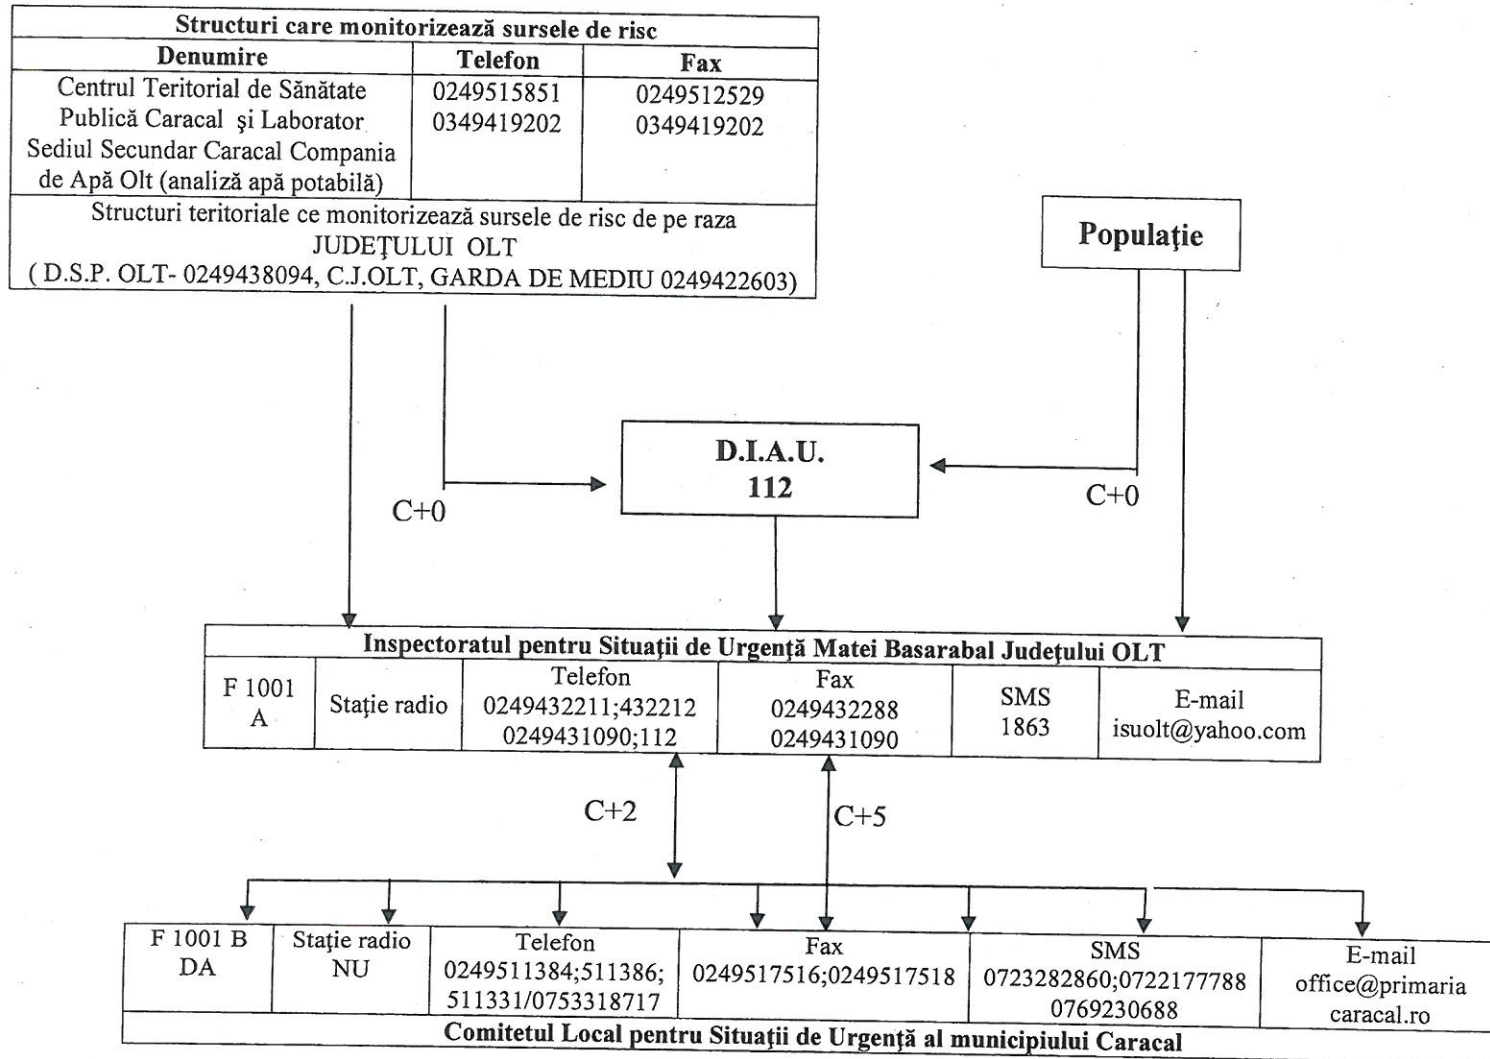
| Structuri care monitorizează sursele de risc | | |
|---|---|---|
| **Denumire** | **Telefon** | **Fax** |
| Centrul Teritorial de Sănătate Publică Caracal şi Laborator Sediul Secundar Caracal Compania de Apă Olt (analiză apă potabilă) | 0249515851 0349419202 | 0249512529 0349419202 |
| Structuri teritoriale ce monitorizează sursele de risc de pe raza JUDEŢULUI OLT ( D.S.P. OLT- 0249438094, C.J.OLT, GARDA DE MEDIU 0249422603) | | |

**Populaţie**

**D.I.A.U. 112**

C+0

C+0

| Inspectoratul pentru Situaţii de Urgenţă Matei Basarabal Judeţului OLT | | | | | |
|---|---|---|---|---|---|
| F 1001 A | Staţie radio | Telefon 0249432211;432212 0249431090;112 | Fax 0249432288 0249431090 | SMS 1863 | E-mail isuolt@yahoo.com |

C+2

C+5

| F 1001 B DA | Staţie radio NU | Telefon 0249511384;511386; 511331/0753318717 | Fax 0249517516;0249517518 | SMS 0723282860;0722177788 0769230688 | E-mail office@primaria caracal.ro |
|---|---|---|---|---|---|
| Comitetul Local pentru Situaţii de Urgenţă al municipiului Caracal | | | | | |